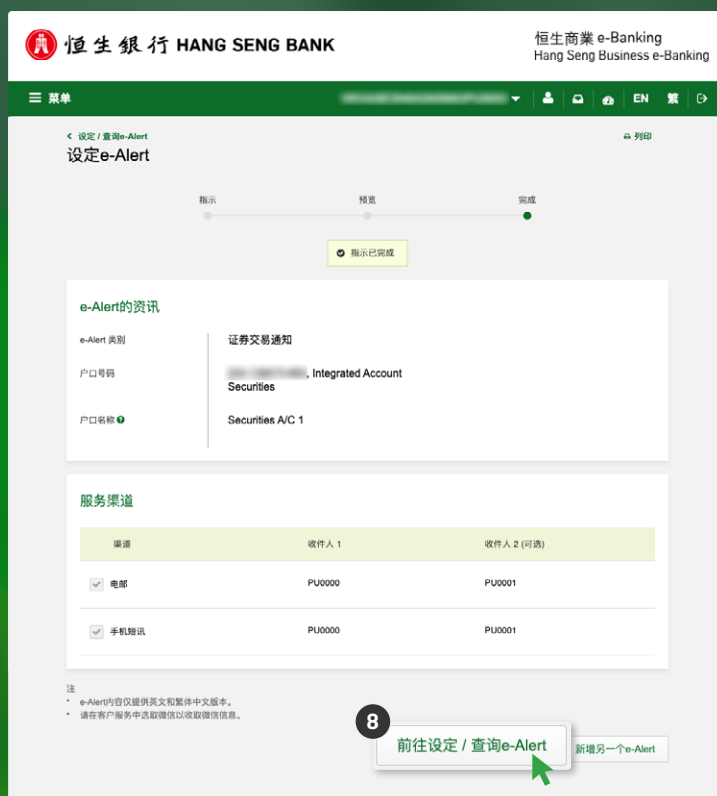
恒生銀行 HANG SENG BANK

恒生商業 e-Banking
Hang Seng Business e-Banking

☰ 菜单

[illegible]

EN 繁

< 设定 / 查询e-Alert

🖶 列印

设定e-Alert

指示 预览 完成

指示已完成

e-Alert的资讯

e-Alert 类别 证券交易通知

户口号码 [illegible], Integrated Account Securities

户口名称 Securities A/C 1

服务渠道

| 渠道 | 收件人 1 | 收件人 2 (可选) |
|---|---|---|
| 电邮 | PU0000 | PU0001 |
| 手机短讯 | PU0000 | PU0001 |

注
• e-Alert内容仅提供英文和繁体中文版本。
• 请在客户服务中选取微信以收取微信信息。

8

前往设定 / 查询e-Alert

新增另一个e-Alert